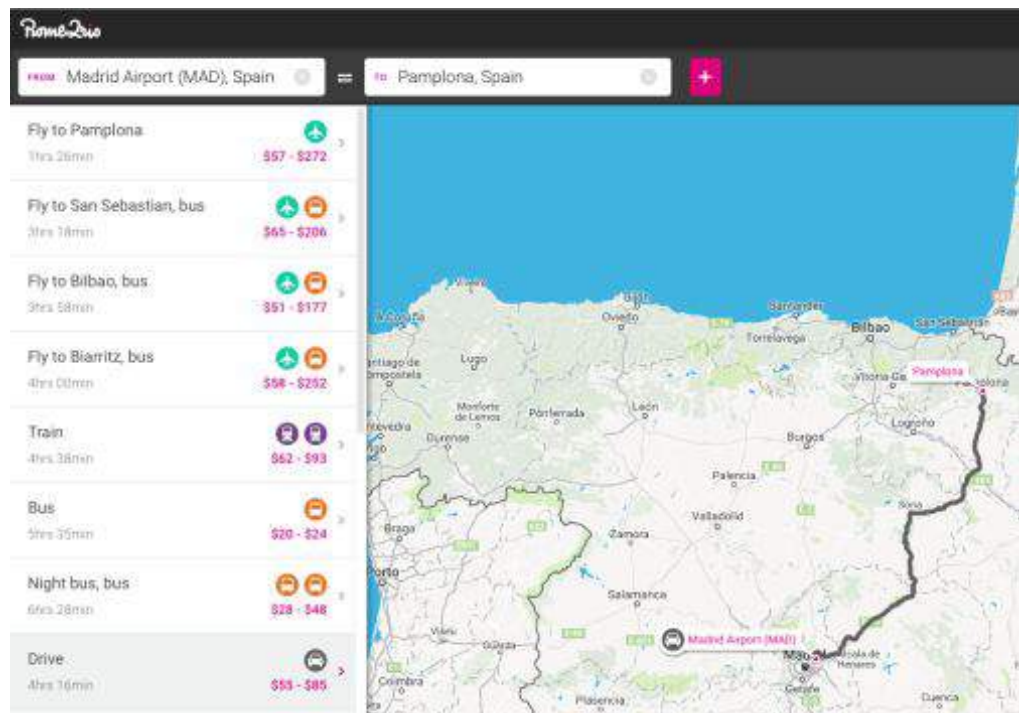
Rome2rio

FROM Madrid Airport (MAD), Spain

TO Pamplona, Spain

+

Fly to Pamplona
1hrs 26min
$57 - $272

Fly to San Sebastian, bus
3hrs 18min
$65 - $206

Fly to Bilbao, bus
3hrs 58min
$51 - $177

Fly to Biarritz, bus
4hrs 00min
$58 - $252

Train
4hrs 38min
$62 - $93

Bus
5hrs 35min
$20 - $24

Night bus, bus
6hrs 28min
$28 - $48

Drive
4hrs 16min
$55 - $85

A Coruña
Gijón
Oviedo
Santander
Torrelavega
Bilbao
San Sebastián
Santiago de Compostela
Lugo
Vitoria-Gasteiz
Pamplona
Monforte de Lemos
Ponferrada
León
Logroño
Pontevedra
Ourense
Burgos
Palencia
Valladolid
Soria
Braga
Zamora
Porto
Salamanca
Viseu
Guarda
Madrid Airport (MAD)
Madrid
Alcalá de Henares
Coimbra
Plasencia
Getafe
Cuenca